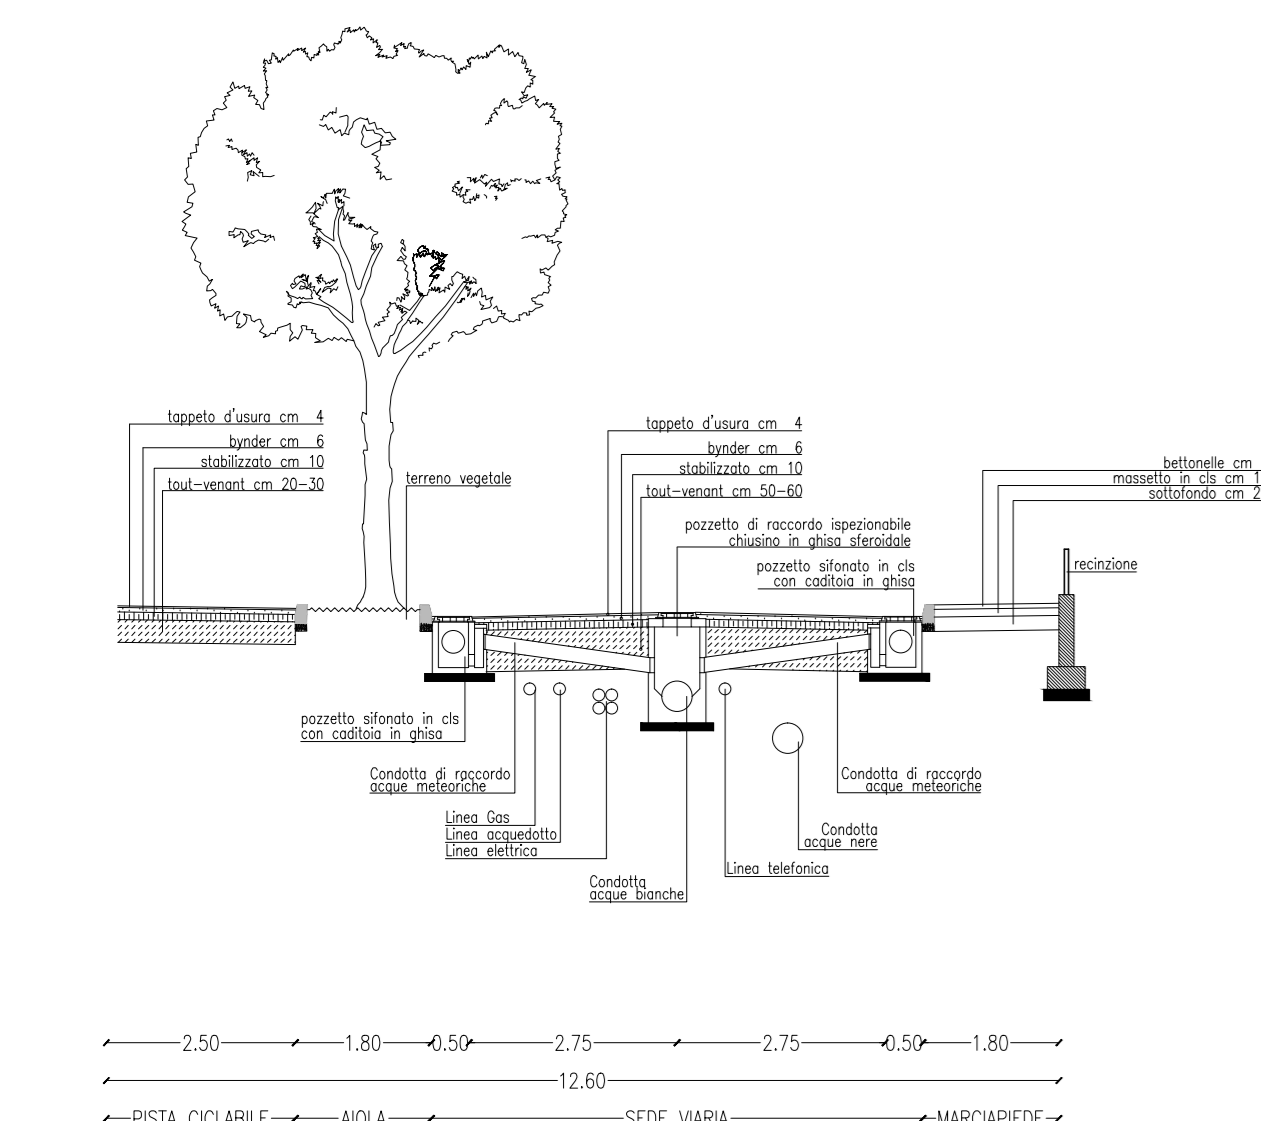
tappeto d'usura cm 4
bynder cm 6
stabilizzato cm 10
tout-venant cm 20-30

terreno vegetale

tappeto d'usura cm 4
bynder cm 6
stabilizzato cm 10
tout-venant cm 50-60

bettonelle cm
massetto in cls cm 1
sottofondo cm 2

pozzetto di raccordo ispezionabile
chiusino in ghisa sferoidale

pozzetto sifonato in cls
con caditoia in ghisa

recinzione

pozzetto sifonato in cls
con caditoia in ghisa

Condotta di raccordo
acque meteoriche

Condotta di raccordo
acque meteoriche

Linea Gas
Linea acquedotto
Linea elettrica

Condotta
acque nere

Linea telefonica

Condotta
acque bianche

2.50 1.80 0.50 2.75 2.75 0.50 1.80

12.60

PISTA CICLABILE AIOLA SEDE VIARIA MARCIAPIEDE